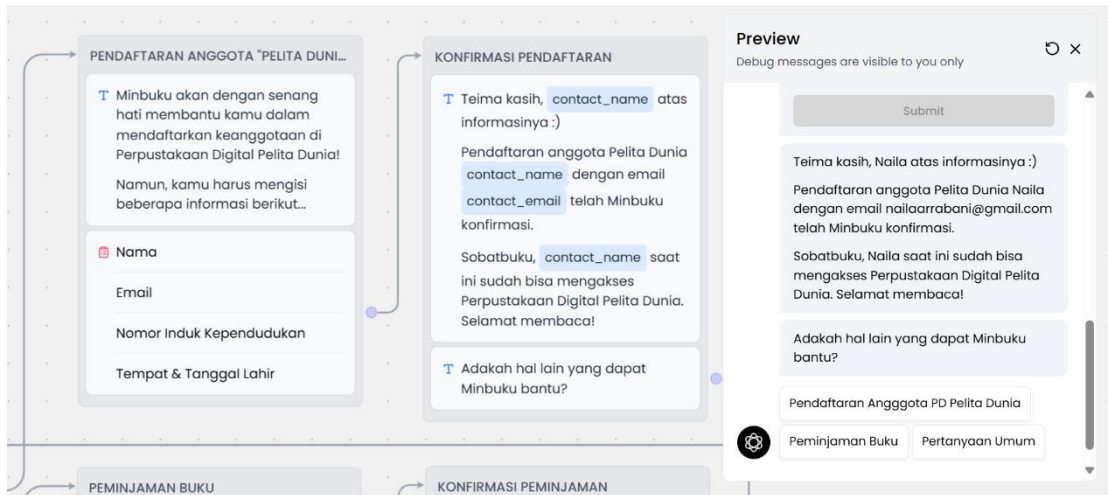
PENDAFTARAN ANGGOTA "PELITA DUNI...

T Minbuku akan dengan senang hati membantu kamu dalam mendaftarkan keanggotaan di Perpustakaan Digital Pelita Dunia!

Namun, kamu harus mengisi beberapa informasi berikut...

Nama

Email

Nomor Induk Kependudukan

Tempat & Tanggal Lahir

KONFIRMASI PENDAFTARAN

T Teima kasih, contact_name atas informasinya :)

Pendaftaran anggota Pelita Dunia contact_name dengan email contact_email telah Minbuku konfirmasi.

Sobatbuku, contact_name saat ini sudah bisa mengakses Perpustakaan Digital Pelita Dunia. Selamat membaca!

T Adakah hal lain yang dapat Minbuku bantu?

PEMINJAMAN BUKU

KONFIRMASI PEMINJAMAN

Preview

Debug messages are visible to you only

Submit

Teima kasih, Naila atas informasinya :)

Pendaftaran anggota Pelita Dunia Naila dengan email nailaarrabani@gmail.com telah Minbuku konfirmasi.

Sobatbuku, Naila saat ini sudah bisa mengakses Perpustakaan Digital Pelita Dunia. Selamat membaca!

Adakah hal lain yang dapat Minbuku bantu?

Pendaftaran Angggota PD Pelita Dunia

Peminjaman Buku

Pertanyaan Umum